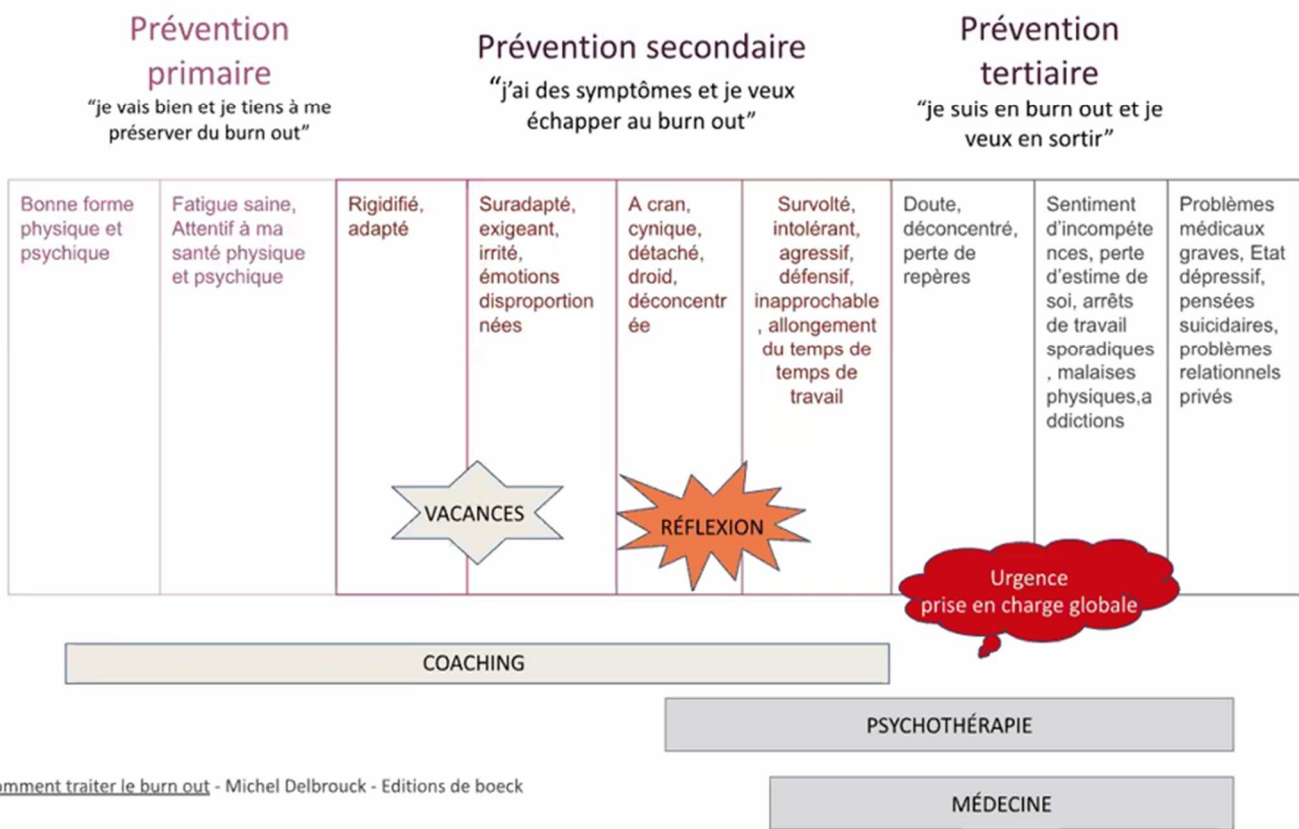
Prévention primaire
"je vais bien et je tiens à me préserver du burn out"

Prévention secondaire
"j'ai des symptômes et je veux échapper au burn out"

Prévention tertiaire
"je suis en burn out et je veux en sortir"

| Bonne forme physique et psychique | Fatigue saine, Attentif à ma santé physique et psychique | Rigidifié, adapté | Suradapté, exigeant, irrité, émotions disproportionnées | A cran, cynique, détaché, droid, déconcentrée | Survolté, intolérant, agressif, défensif, inapprochable, allongement du temps de temps de travail | Doute, déconcentré, perte de repères | Sentiment d'incompétences, perte d'estime de soi, arrêts de travail sporadiques, malaises physiques,addictions | Problèmes médicaux graves, Etat dépressif, pensées suicidaires, problèmes relationnels privés |
|---|---|---|---|---|---|---|---|---|

VACANCES

RÉFLEXION

Urgence
prise en charge globale

COACHING

PSYCHOTHÉRAPIE

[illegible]omment traiter le burn out - Michel Delbrouck - Editions de boeck

MÉDECINE